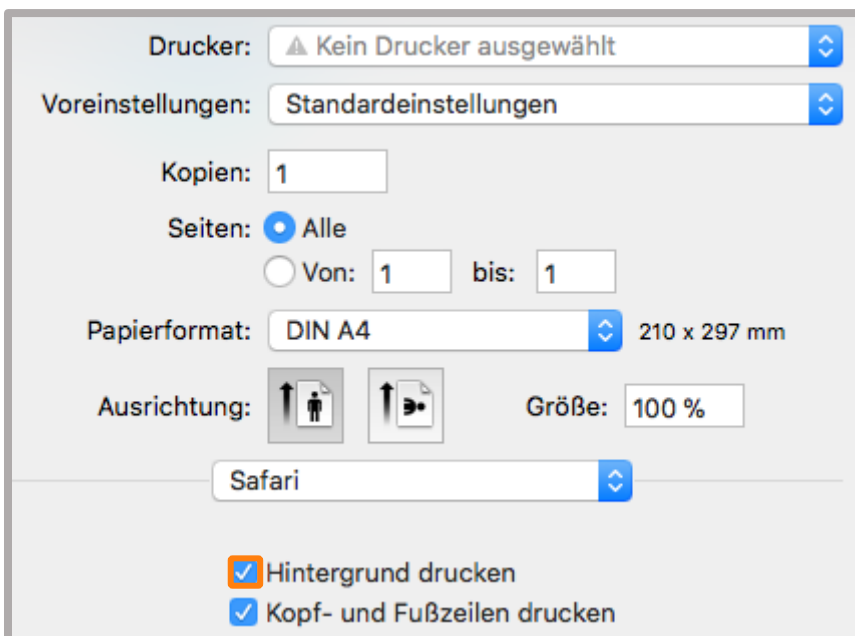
Drucker: ⚠ Kein Drucker ausgewählt

Voreinstellungen: Standardeinstellungen

Kopien: 1

Seiten: Alle

Von: 1 bis: 1

Papierformat: DIN A4 210 x 297 mm

Ausrichtung: Größe: 100 %

Safari

Hintergrund drucken

Kopf- und Fußzeilen drucken